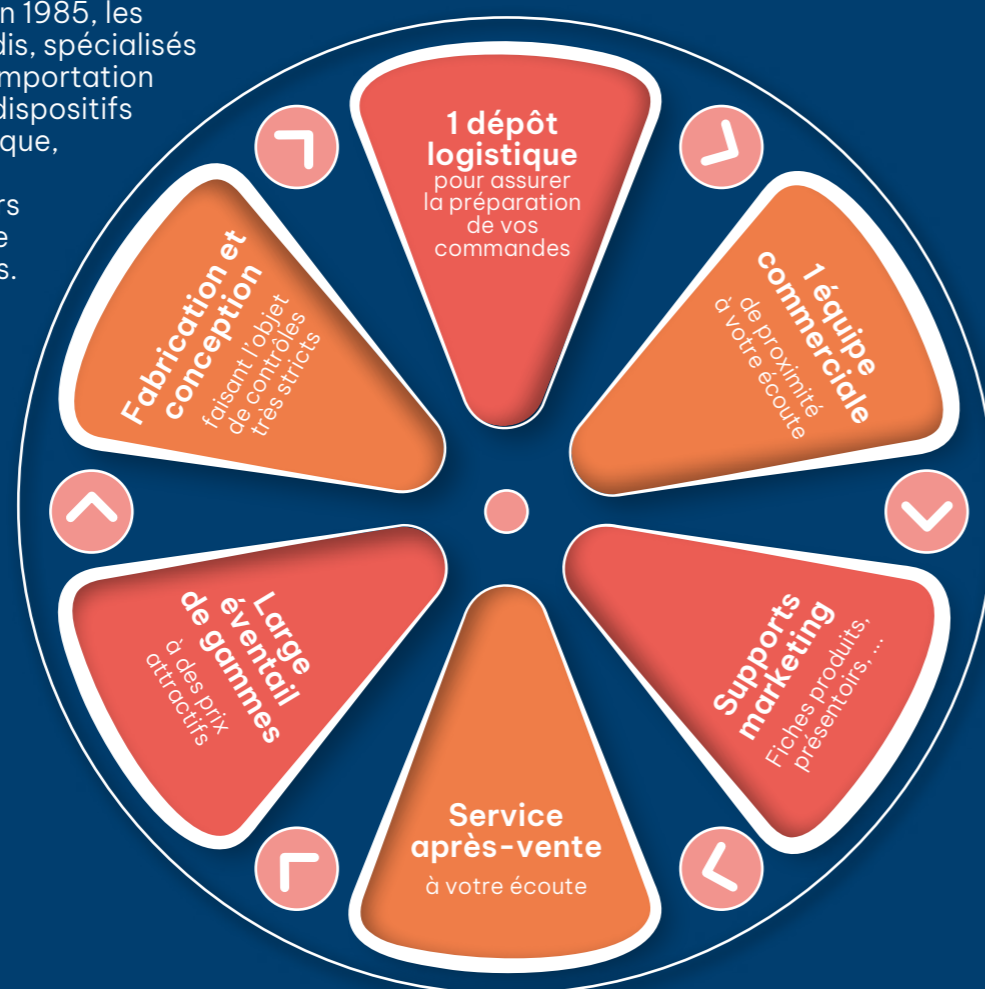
n 1985, les
dis, spécialisés
mportation
dispositifs
que,

rs
e
s.

1 dépôt logistique
pour assurer la préparation de vos commandes

1 équipe commerciale
de proximité à votre écoute

Supports marketing
Fiches produits, présentoirs, ...

Service après-vente
à votre écoute

Large éventail de gammes
à des prix attractifs

Fabrication et conception
faisant l'objet de contrôles très stricts